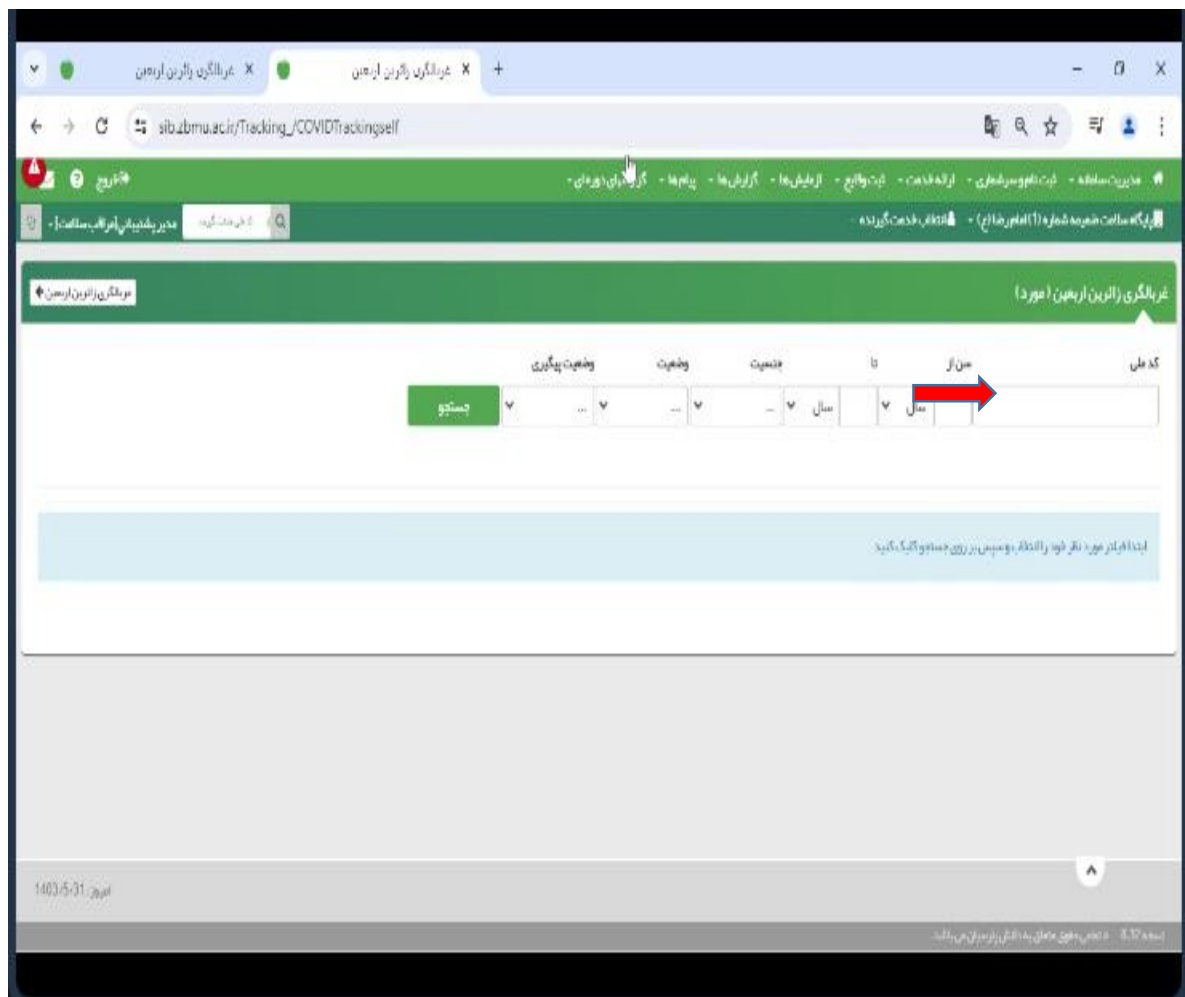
غربالگری زائرین اربعین ×
غربالگری زائرین اربعین ×
+

sib.zbmu.ac.ir/Tracking_/COVIDTrackingself

مدیریت سامانه ▾ ثبت نام و سرشماری ▾ ارائه خدمت ▾ ثبت وقایع ▾ آزمایش‌ها ▾ گزارش‌ها ▾ پیام‌ها ▾ گزارش‌های دوره‌ای ▾
خروج

پایگاه سلامت ضمیمه شماره (1) امام رضا (ع) ▾ انتخاب خدمت گیرنده ▾
مدیر پشتیبانی [مراقب سلامت] ▾

غربالگری (زائرین اربعین ( مورد )
غربالگری زائرین اربعین

کد ملی
سن از
تا
جنسیت
وضعیت
وضعیت پیگیری
سال
سال
...
...
...
جستجو

ابتدا فیلتر مورد نظر خود را انتخاب و سپس بر روی جستجو کلیک کنید

امروز: 1403/5/31

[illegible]